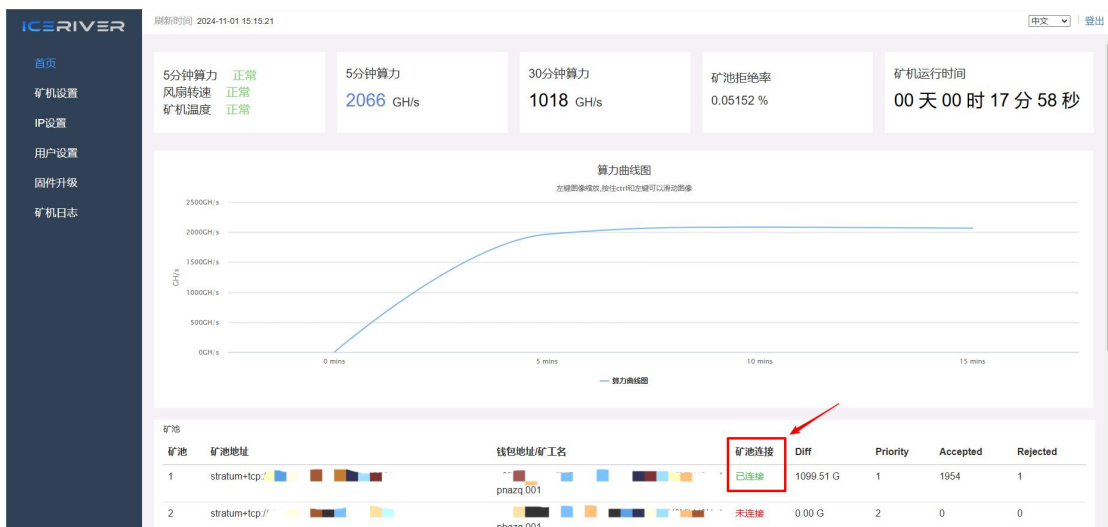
ICERIVER

刷新时间 2024-11-01 15:15:21

中文 | 登出

首页
矿机设置
IP设置
用户设置
固件升级
矿机日志

5分钟算力 正常
风扇转速 正常
矿机温度 正常

5分钟算力
2066 GH/s

30分钟算力
1018 GH/s

矿池拒绝率
0.05152 %

矿机运行时间
00 天 00 时 17 分 58 秒

算力曲线图
左键图像缩放,按住ctrl和左键可以滑动图像

2500GH/s
2000GH/s
1500GH/s
1000GH/s
500GH/s
0GH/s
GH/s
0 mins
5 mins
10 mins
15 mins
算力曲线图

矿池

| 矿池 | 矿池地址 | 钱包地址/矿工名 | 矿池连接 | Diff | Priority | Accepted | Rejected |
|---|---|---|---|---|---|---|---|
| 1 | stratum+tcp:/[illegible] | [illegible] pnazq.001 | 已连接 | 1099.51 G | 1 | 1954 | 1 |
| 2 | stratum+tcp:/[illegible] | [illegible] pnazq.001 | 未连接 | 0.00 G | 2 | 0 | 0 |